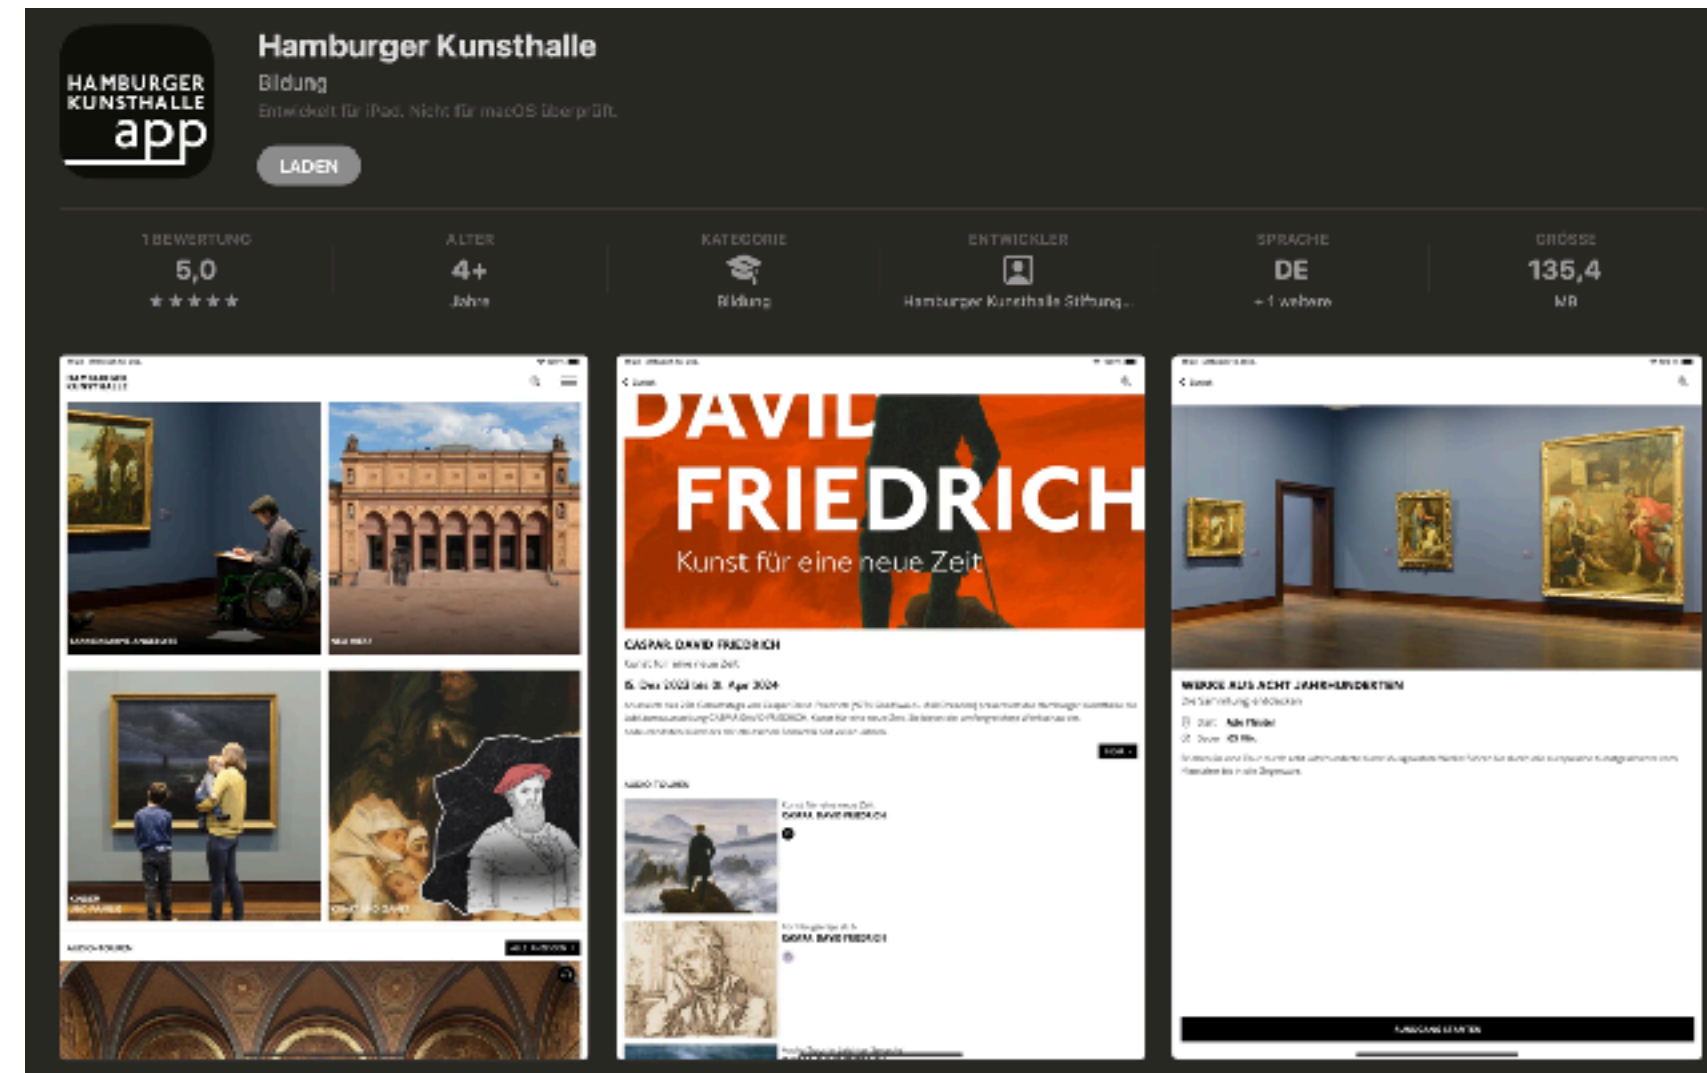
HAMBURGER KUNSTHALLE app

Hamburger Kunsthalle
Bildung
Entwickelt für iPad. Nicht für macOS überprüft.
LADEN

1 BEWERTUNG
5,0
★★★★★

ALTER
4+
Jahre

KATEGORIE
Bildung

ENTWICKLER
Hamburger Kunsthalle Stiftung...

SPRACHE
DE
+1 weitere

GRÖSSE
135,4
MB

HAMBURGER KUNSTHALLE
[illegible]
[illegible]
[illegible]
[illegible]
AUDIO-TOUREN
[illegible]

DAVID
FRIEDRICH
Kunst für eine neue Zeit
CASPAR DAVID FRIEDRICH
Kunst für eine neue Zeit
15. Dez 2023 bis 14. Apr 2024
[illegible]
AUDIO-TOUREN
Kunst für eine neue Zeit
CASPAR DAVID FRIEDRICH
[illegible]
CASPAR DAVID FRIEDRICH

WERKE AUS ACHT JAHRHUNDERTEN
Die Sammlung entdecken
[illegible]
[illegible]
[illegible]
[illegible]